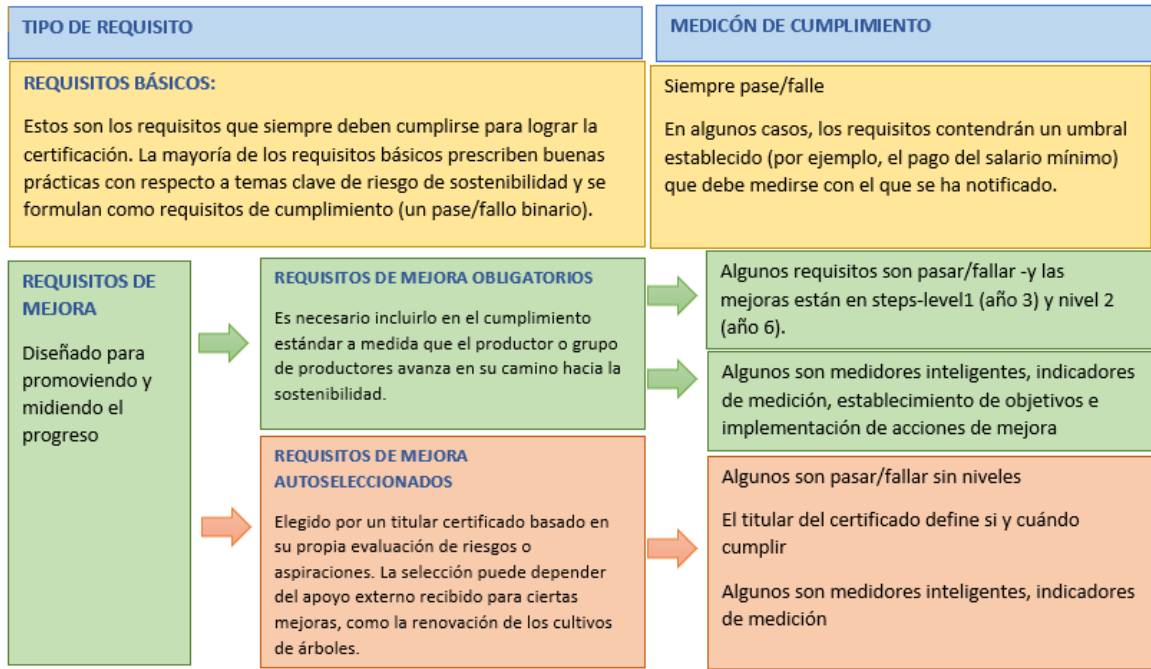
TIPO DE REQUISITO

MEDICÓN DE CUMPLIMIENTO

REQUISITOS BÁSICOS:

Estos son los requisitos que siempre deben cumplirse para lograr la certificación. La mayoría de los requisitos básicos prescriben buenas prácticas con respecto a temas clave de riesgo de sostenibilidad y se formulan como requisitos de cumplimiento (un pase/fallo binario).

Siempre pase/falle

En algunos casos, los requisitos contendrán un umbral establecido (por ejemplo, el pago del salario mínimo) que debe medirse con el que se ha notificado.

REQUISITOS DE MEJORA

Diseñado para promoviendo y midiendo el progreso

REQUISITOS DE MEJORA OBLIGATORIOS

Es necesario incluirlo en el cumplimiento estándar a medida que el productor o grupo de productores avanza en su camino hacia la sostenibilidad.

Algunos requisitos son pasar/fallar -y las mejoras están en steps-level1 (año 3) y nivel 2 (año 6).

Algunos son medidores inteligentes, indicadores de medición, establecimiento de objetivos e implementación de acciones de mejora

REQUISITOS DE MEJORA AUTOSELECCIONADOS

Elegido por un titular certificado basado en su propia evaluación de riesgos o aspiraciones. La selección puede depender del apoyo externo recibido para ciertas mejoras, como la renovación de los cultivos de árboles.

Algunos son pasar/fallar sin niveles

El titular del certificado define si y cuándo cumplir

Algunos son medidores inteligentes, indicadores de medición